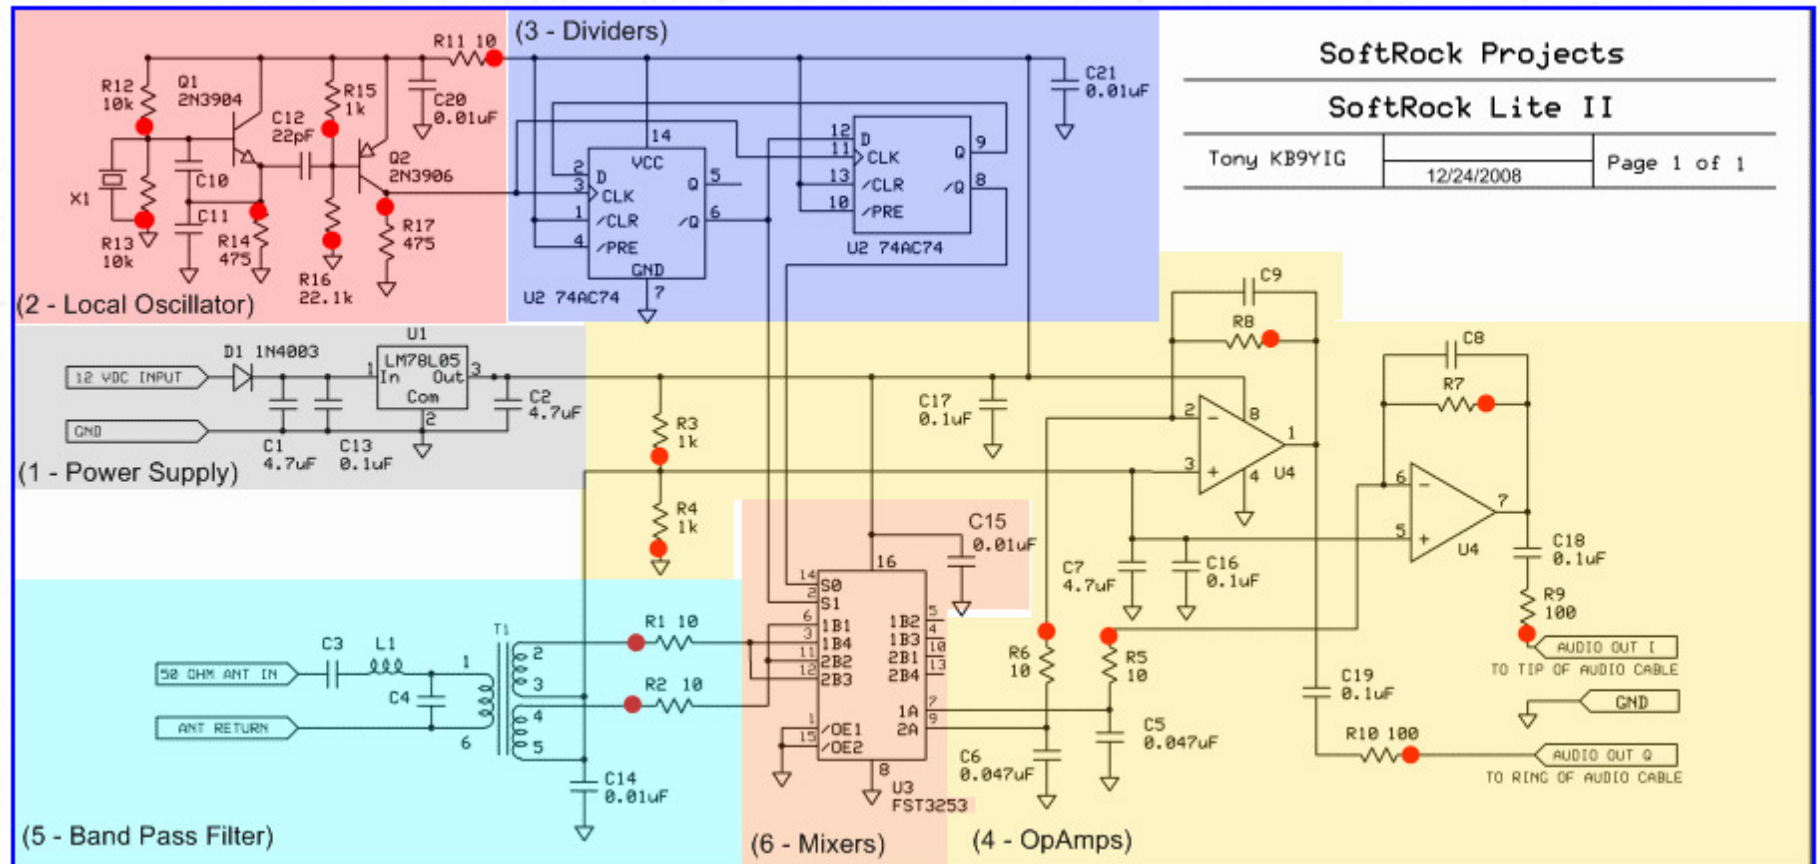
SoftRock Projects

SoftRock Lite II

Tony KB9YIG

12/24/2008

Page 1 of 1

(3 - Dividers)

R11 10

C21 0.01uF

R12 10k

Q1 2N3904

R15 1k

C20 0.01uF

C12 22pF

Q2 2N3906

C10

X1

C11

R13 10k

R14 475

R16 22.1k

R17 475

(2 - Local Oscillator)

14 VCC

2 D

3 CLK

1 /CLR

4 /PRE

Q 5

/Q 6

GND 7

U2 74AC74

12 D

11 CLK

13 /CLR

10 /PRE

Q 9

/Q 8

U2 74AC74

C9

R8

C8

R7

U1

LM78L05

D1 1N4003

12 VDC INPUT

1 In Out 3

Com 2

C2 4.7uF

GND

C1 4.7uF

C13 0.1uF

(1 - Power Supply)

R3 1k

R4 1k

C17 0.1uF

2 - 8 1 3 + 4 U4

6 - 7 5 + U4

C15 0.01uF

16

14 S0

2 S1

6 1B1

3 1B4

11 2B2

12 2B3

1B2 5

1B3 4

2B1 10

2B4 13

1A 7

2A 9

1 /OE1

15 /OE2

8

U3 FST3253

C7 4.7uF

C16 0.1uF

C18 0.1uF

R9 100

AUDIO OUT I

TO TIP OF AUDIO CABLE

GND

C3

L1

T1

50 OHM ANT IN

ANT RETURN

C4

1 2 3 4 5 6

R1 10

R2 10

R6 10

R5 10

C19 0.1uF

C5 0.047uF

C6 0.047uF

R10 100

AUDIO OUT Q

TO RING OF AUDIO CABLE

C14 0.01uF

(5 - Band Pass Filter)

(6 - Mixers)

(4 - OpAmps)